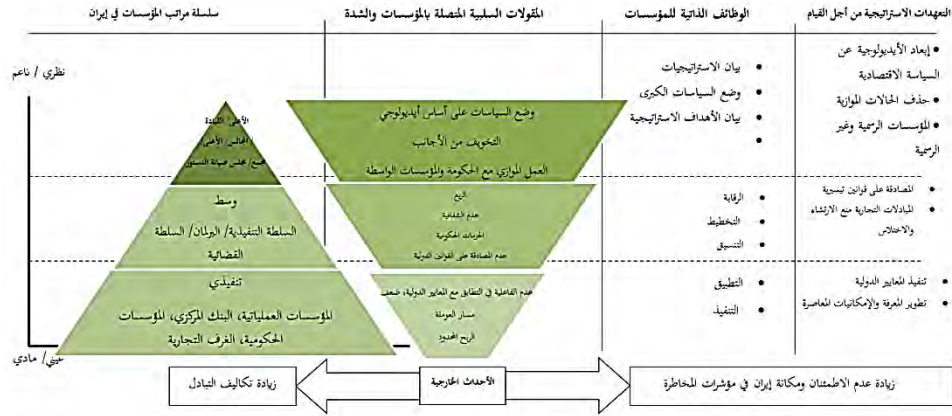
التعهدات الاستراتيجية من أجل القيام

الوظائف الذاتية للمؤسسات

المقولات السلبية المتصلة بالمؤسسات والشدة

سلسلة مراتب المؤسسات في إيران

• إبعاد الأيديولوجية عن السياسة الاقتصادية
• حذف الحالات الموازية
• للمؤسسات الرسمية وغير الرسمية

• بيان الاستراتيجيات
• وضع السياسات الكبرى
• بيان الأهداف الاستراتيجية
•

وضع السياسات على أساس أيديولوجي
التخويف من الأجانب
العمل الموازي مع الحكومة والمؤسسات الواسطة

الأعلى: القيادة
المجالس الأعلى
مجمع تشخيص مصلحة النظام

نظري / ناعم

• المصادقة على قوانين تيسيرية
• المبادلات التجارية منع الارتشاء والاختلاس

• الرقابة
• التخطيط
• التنسيق

الريع
عدم الشفافية
الحريات الحكومية
عدم المصادقة على القوانين الدولية

وسط
السلطة التنفيذية/ البرلمان/ السلطة القضائية

• تنفيذ المعايير الدولية
• تطوير المعرفة والإمكانيات المعاصرة

• التطبيق
• التنفيذ

عدم الفاعلية في التطابق مع المعايير الدولية، ضعف
مسار العولمة
الربح المحدود

تنفيذي
المؤسسات العملياتية، البنك المركزي، المؤسسات الحكومية، الغرف التجارية

عيني / مادي

زيادة عدم الاطمئنان ومكانة إيران في مؤشرات المخاطرة

الأحداث الخارجية

زيادة تكاليف التبادل